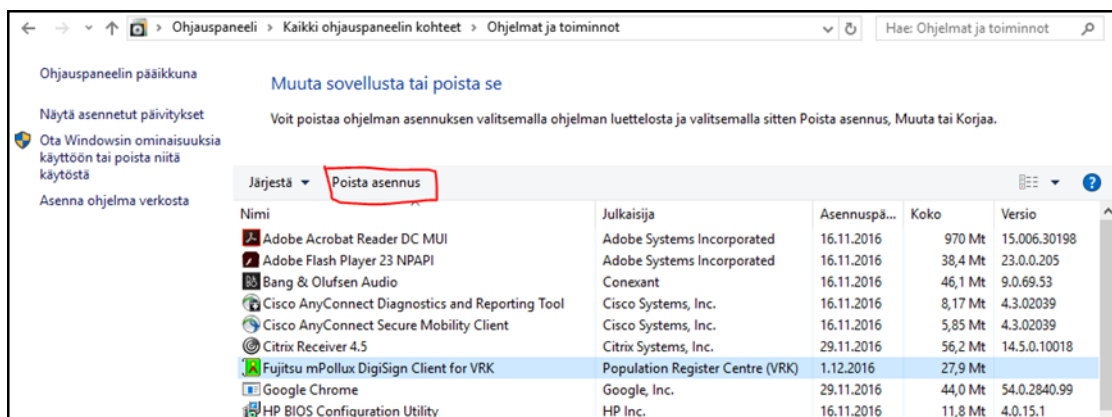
Ohjauspaneeli > Kaikki ohjauspaneelin kohteet > Ohjelmat ja toiminnot

Hae: Ohjelmat ja toiminnot

Ohjauspaneelin pääikkuna

Näytä asennetut päivitykset

Ota Windowsin ominaisuuksia käyttöön tai poista niitä käytöstä

Asenna ohjelma verkosta

Muuta sovellusta tai poista se

Voit poistaa ohjelman asennuksen valitsemalla ohjelman luettelosta ja valitsemalla sitten Poista asennus, Muuta tai Korjaa.

Järjestä ▾ Poista asennus

| Nimi | Julkaisija | Asennuspä... | Koko | Versio |
|---|---|---|---|---|
| Adobe Acrobat Reader DC MUI | Adobe Systems Incorporated | 16.11.2016 | 970 Mt | 15.006.30198 |
| Adobe Flash Player 23 NPAPI | Adobe Systems Incorporated | 16.11.2016 | 38,4 Mt | 23.0.0.205 |
| Bang & Olufsen Audio | Conexant | 16.11.2016 | 46,1 Mt | 9.0.69.53 |
| Cisco AnyConnect Diagnostics and Reporting Tool | Cisco Systems, Inc. | 16.11.2016 | 8,17 Mt | 4.3.02039 |
| Cisco AnyConnect Secure Mobility Client | Cisco Systems, Inc. | 16.11.2016 | 5,85 Mt | 4.3.02039 |
| Citrix Receiver 4.5 | Citrix Systems, Inc. | 29.11.2016 | 56,2 Mt | 14.5.0.10018 |
| Fujitsu mPollux DigiSign Client for VRK | Population Register Centre (VRK) | 1.12.2016 | 27,9 Mt | |
| Google Chrome | Google, Inc. | 29.11.2016 | 44,0 Mt | 54.0.2840.99 |
| HP BIOS Configuration Utility | HP Inc. | 16.11.2016 | 11,8 Mt | 4.0.15.1 |